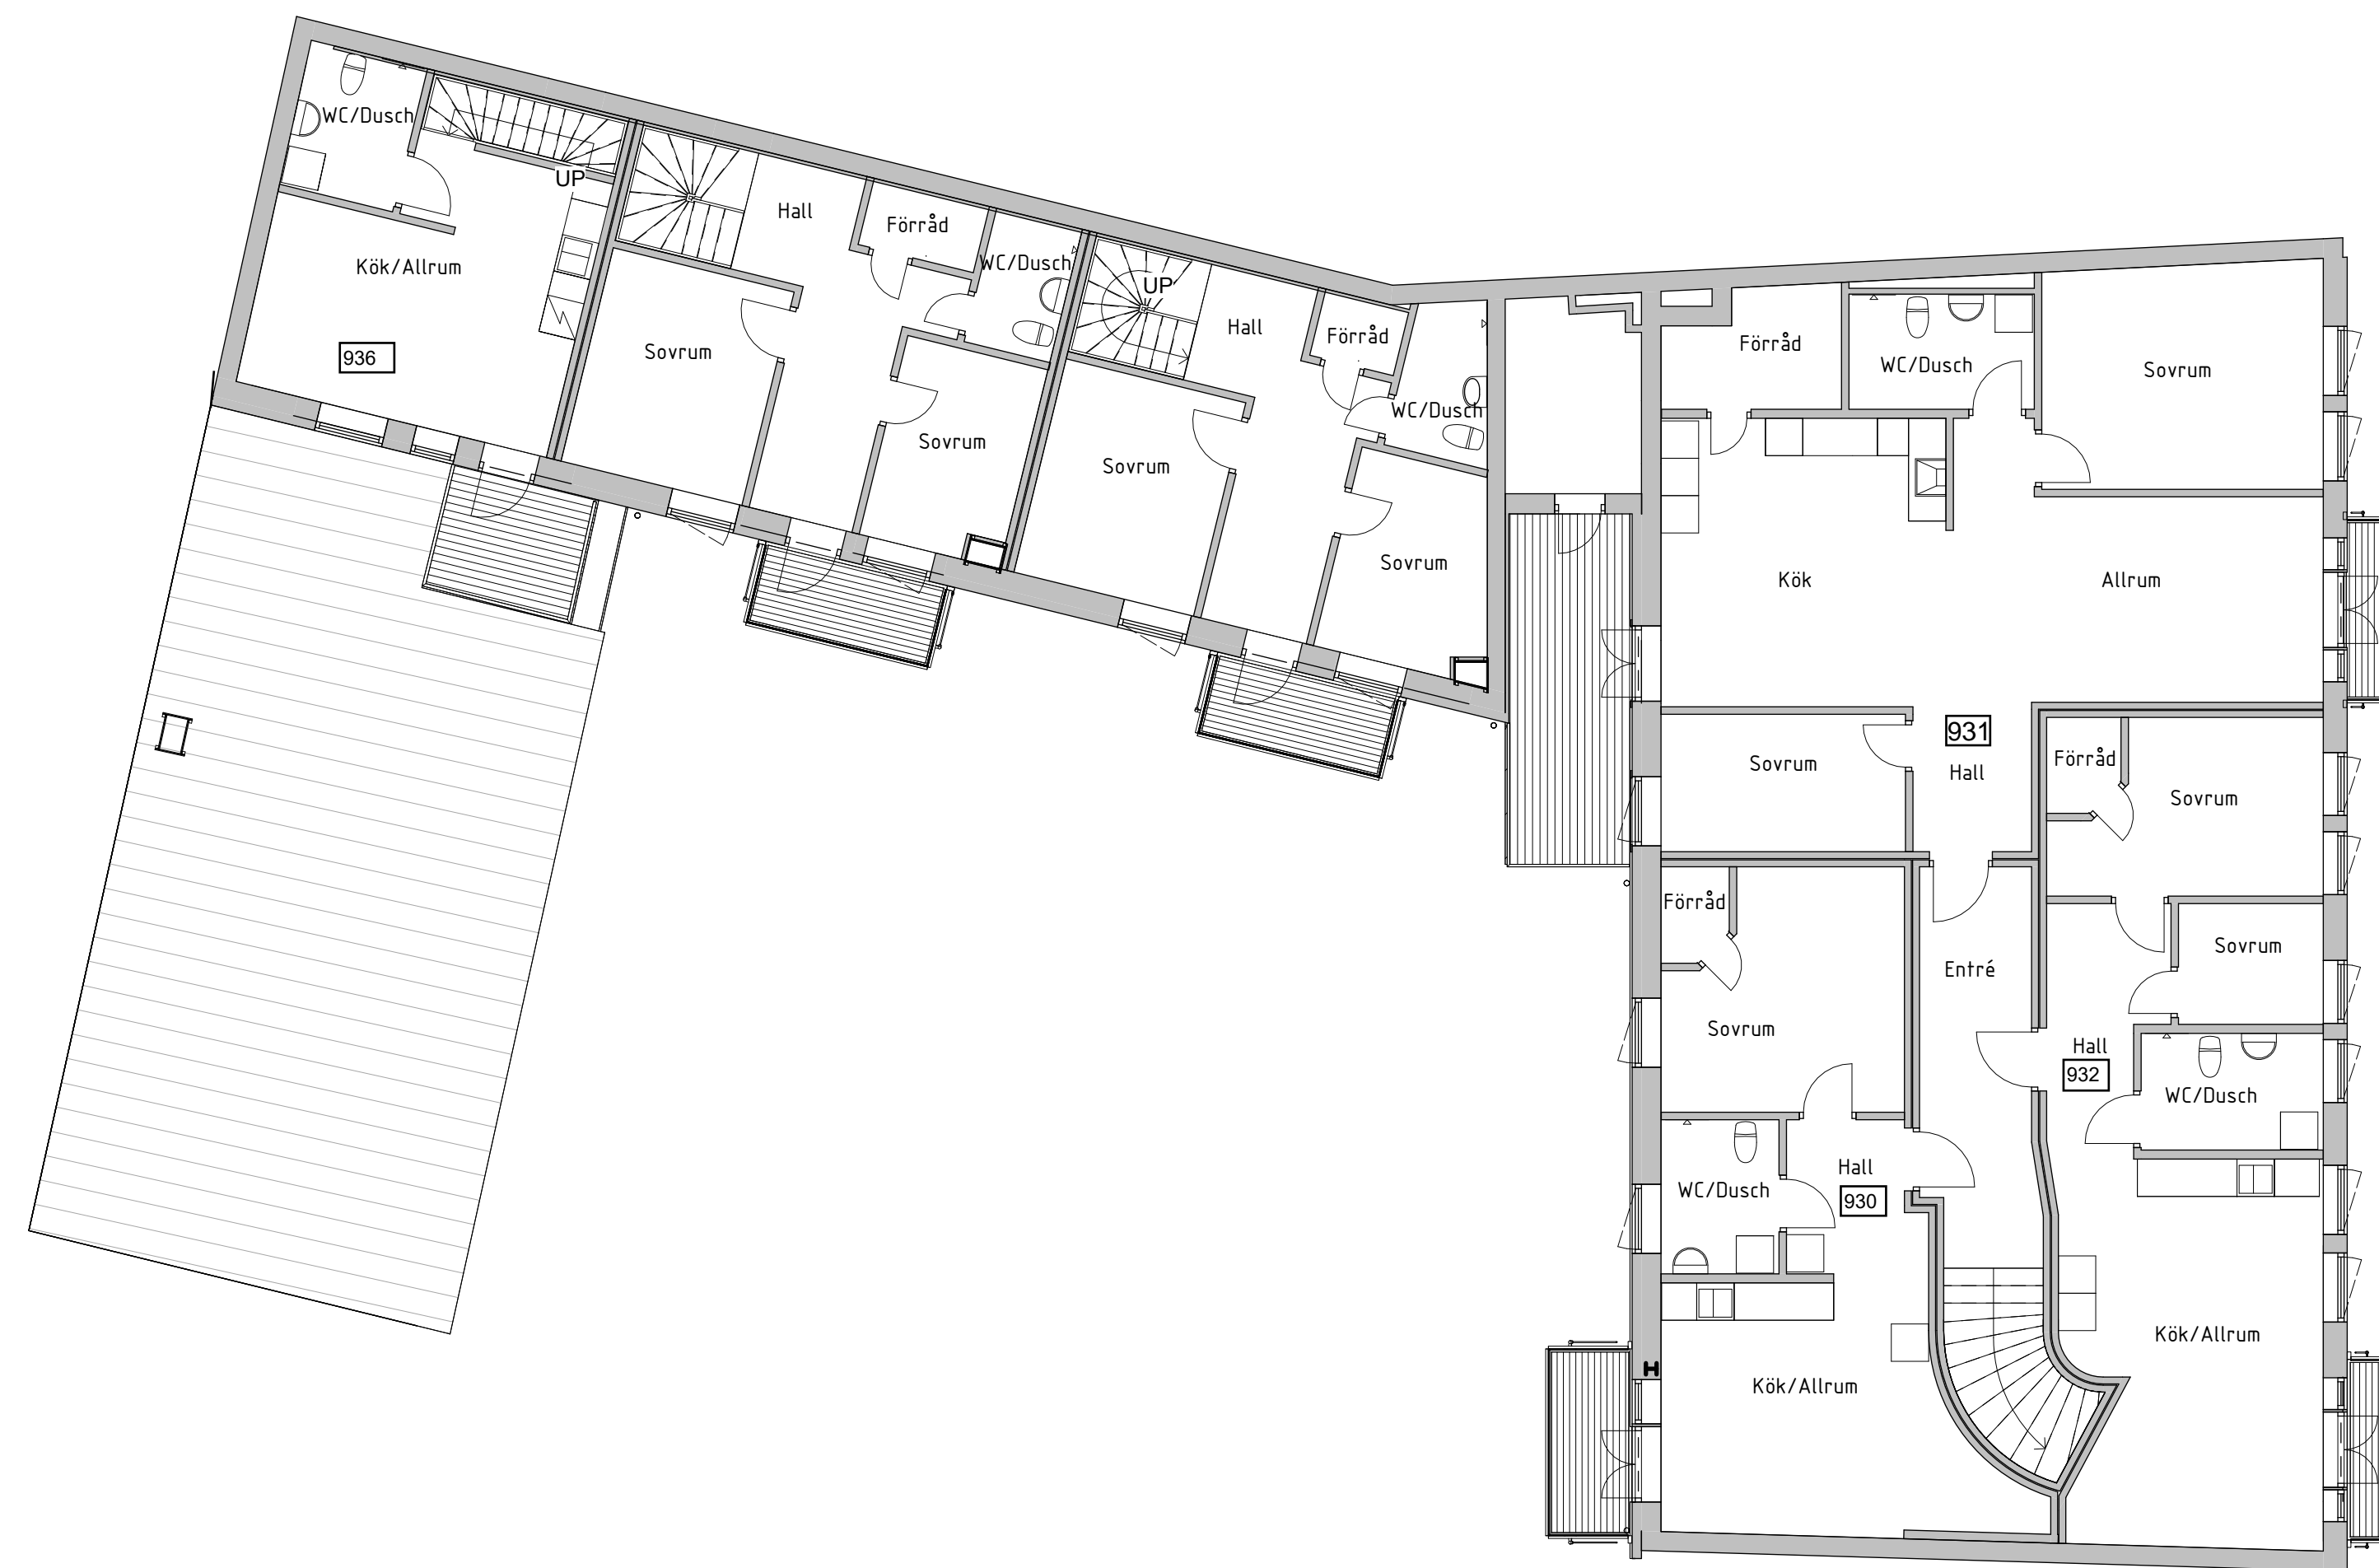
WC/Dusch
UP
Kök/Allrum
936
Hall
Förråd
WC/Dusch
Sovrum
Sovrum
UP
Hall
Förråd
WC/Dusch
Sovrum
Sovrum
Förråd
WC/Dusch
Sovrum
Kök
Allrum
Sovrum
931
Hall
Förråd
Sovrum
Förråd
Sovrum
Entré
Sovrum
Hall
932
WC/Dusch
WC/Dusch
Hall
930
Kök/Allrum
Kök/Allrum